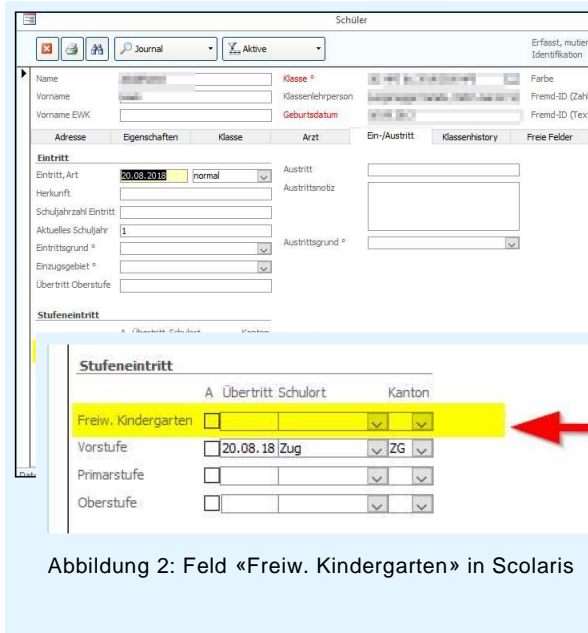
Schüler

Journal
Aktive

Erfasst, muber
Identifikation

Name
Vorname
Vorname EWK

Klasse *
Klassenlehrperson
Geburtsdatum

Farbe
Fremd-ID (Zah
Fremd-ID (Tex

| Adresse | Eigenschaften | Klasse | Arzt | Ein-/Austritt | Klassenhistory | Freie Felder |
|---|---|---|---|---|---|---|

Eintritt
Eintritt, Art 20.08.2018 normal
Herkunft
Schuljahrzahl Eintritt
Aktuelles Schuljahr 1
Eintrittsgrund *
Einzugsgebiet *
Übertritt Oberstufe

Austritt
Austrittsnotiz
Austrittsgrund *

Stufeneintritt
A Übertritt Schulort Kanton

Stufeneintritt

| | A | Übertritt | Schulort | Kanton |
|---|---|---|---|---|
| Freiw. Kindergarten | | | | |
| Vorstufe | | 20.08.18 | Zug | ZG |
| Primarstufe | | | | |
| Oberstufe | | | | |

Dat

Abbildung 2: Feld «Freiw. Kindergarten» in Scolaris